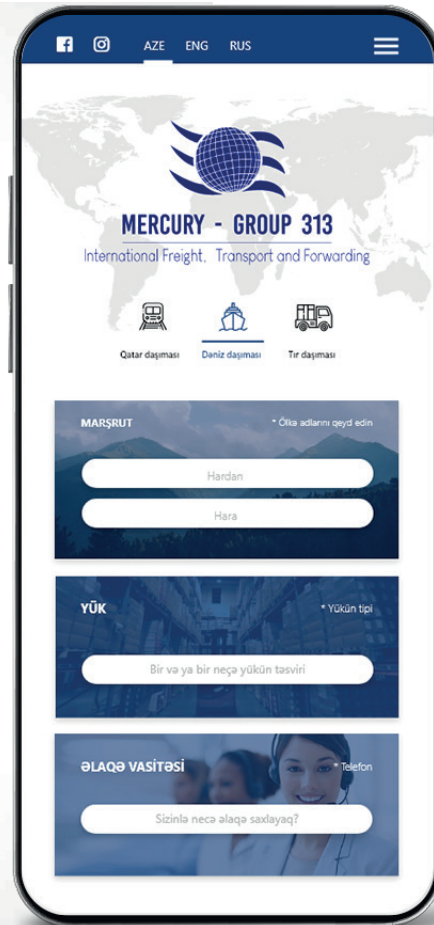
AZE ENG RUS

MERCURY - GROUP 313
International Freight, Transport and Forwarding

Qatar daşıması
Dəniz daşıması
Tır daşıması

MARŞRUT
* Ölkə adlarını qeyd edin
Hardan
Hara

YÜK
* Yükün tipi
Bir və ya bir neçə yükün təsviri

ƏLAQƏ VASİTƏSİ
* Telefon
Sizinlə necə əlaqə saxlayaq?